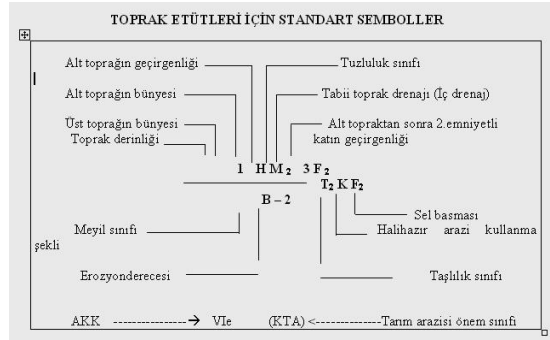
TOPRAK ETÜTLERİ İÇİN STANDART SEMBOLLER

Alt toprağın geçirgenliği

Tuzluluk sınıfı

Alt toprağın bünyesi

Tabii toprak drenajı (İç drenaj)

Üst toprağın bünyesi

Alt topraktan sonra 2.emniyetli katın geçirgenliği

Toprak derinliği

1 H M$_2$ 3 F$_2$

T$_2$ K F$_2$

B – 2

Sel basması

Meyil sınıfı

Halihazır arazi kullanma şekli

Erozyonderecesi

Taşlılık sınıfı

AKK ----------------→ VIe (KTA) <---------------Tarım arazisi önem sınıfı